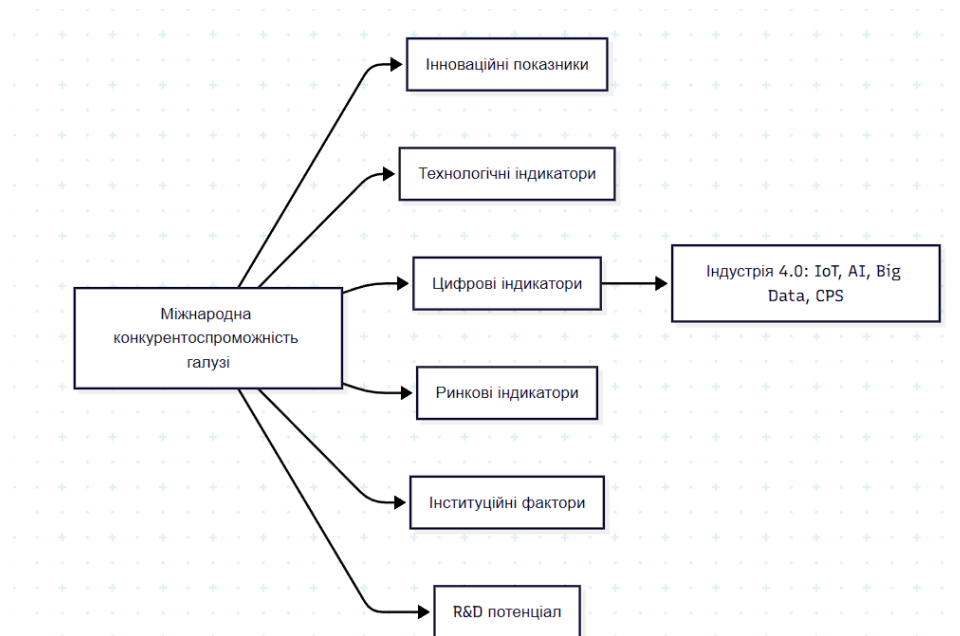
Міжнародна конкурентоспроможність галузі

Інноваційні показники

Технологічні індикатори

Цифрові індикатори

Індустрія 4.0: IoT, AI, Big Data, CPS

Ринкові індикатори

Інституційні фактори

R&D потенціал